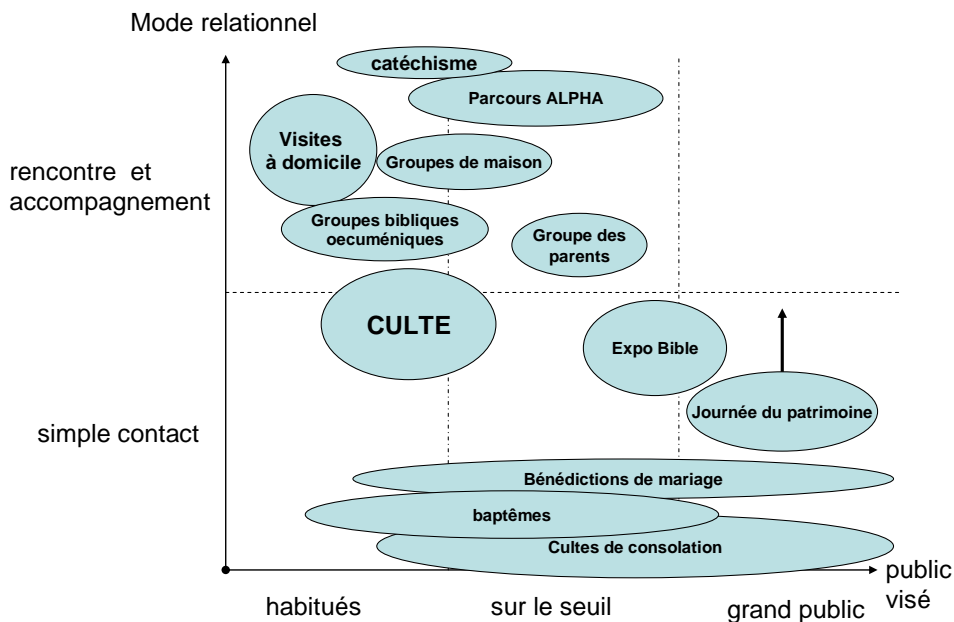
Mode relationnel

rencontre et accompagnement

simple contact

catéchisme

Parcours ALPHA

Visites à domicile

Groupes de maison

Groupes bibliques oecuméniques

Groupe des parents

CULTE

Expo Bible

Journée du patrimoine

Bénédictions de mariage

baptêmes

Cultes de consolation

habitués

sur le seuil

grand public

public visé